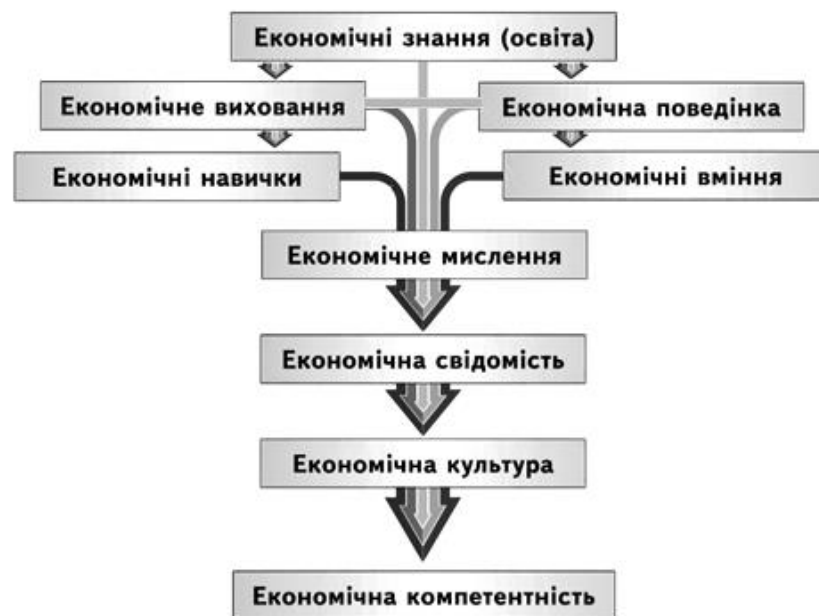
Економічні знання (освіта)

Економічне виховання

Економічна поведінка

Економічні навички

Економічні вміння

Економічне мислення

Економічна свідомість

Економічна культура

Економічна компетентність